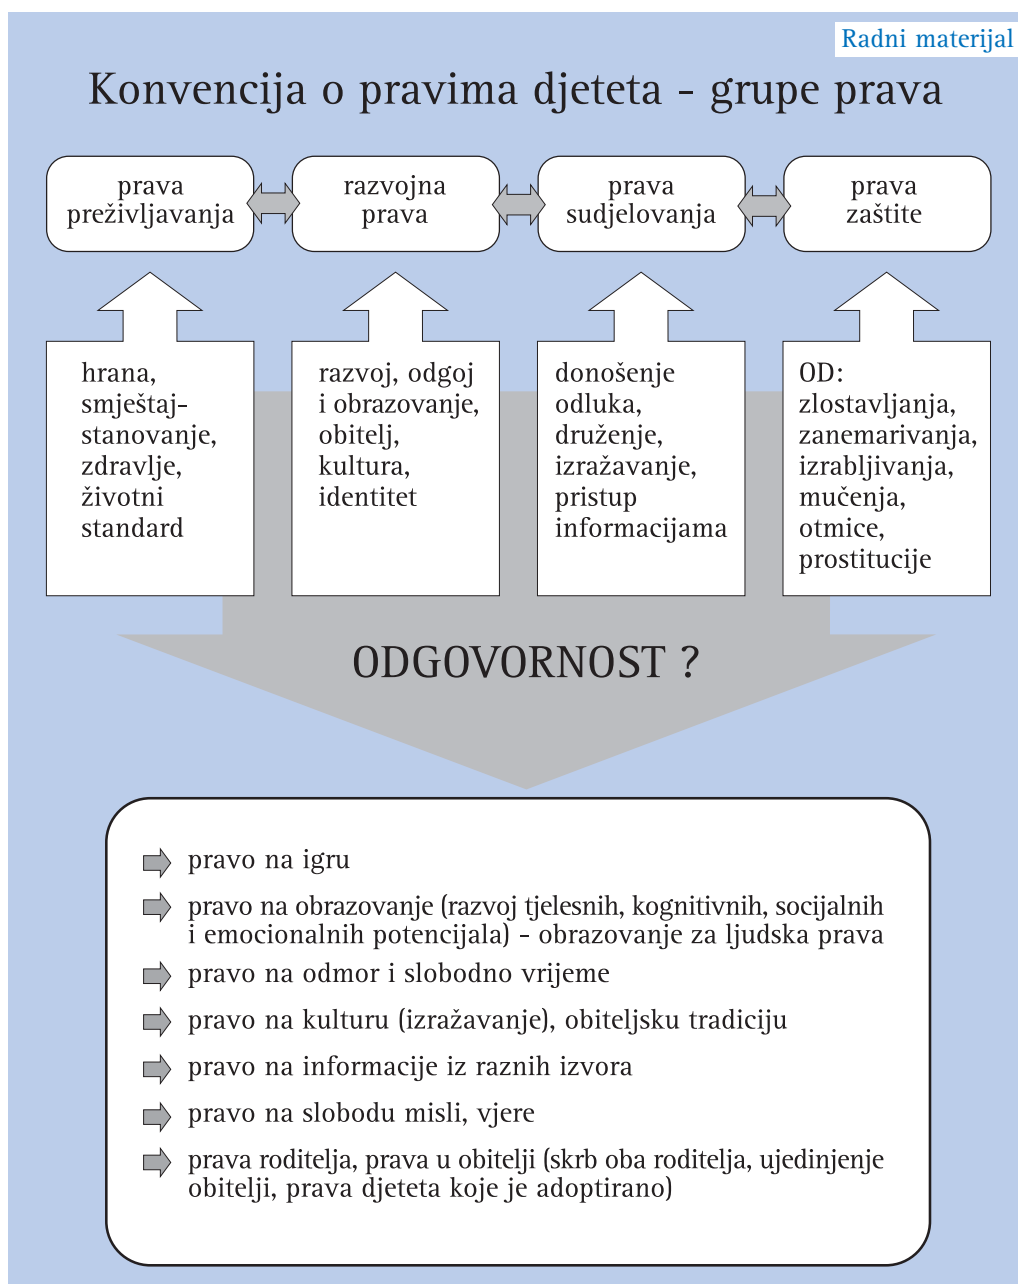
Radni materijal

Konvencija o pravima djeteta - grupe prava

prava preživljavanja

razvojna prava

prava sudjelovanja

prava zaštite

hrana, smještaj-stanovanje, zdravlje, životni standard

razvoj, odgoj i obrazovanje, obitelj, kultura, identitet

donošenje odluka, druženje, izražavanje, pristup informacijama

OD: zlostavljanja, zanemarivanja, izrabljivanja, mučenja, otmice, prostitucije

ODGOVORNOST ?

pravo na igru

pravo na obrazovanje (razvoj tjelesnih, kognitivnih, socijalnih i emocionalnih potencijala) - obrazovanje za ljudska prava

pravo na odmor i slobodno vrijeme

pravo na kulturu (izražavanje), obiteljsku tradiciju

pravo na informacije iz raznih izvora

pravo na slobodu misli, vjere

prava roditelja, prava u obitelji (skrb oba roditelja, ujedinjenje obitelji, prava djeteta koje je adoptirano)